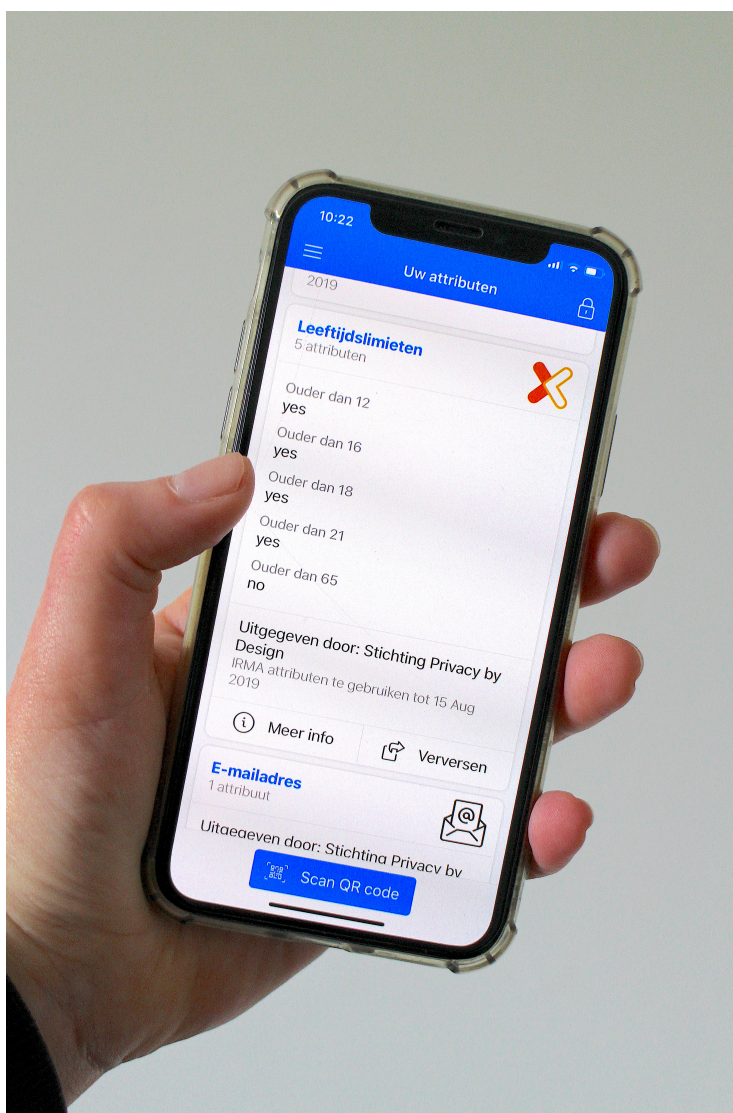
10:22

Uw attributen

2019

Leeftijdslimieten
5 attributen

Ouder dan 12
yes

Ouder dan 16
yes

Ouder dan 18
yes

Ouder dan 21
yes

Ouder dan 65
no

Uitgegeven door: Stichting Privacy by Design
IRMA attributen te gebruiken tot 15 Aug 2019

Meer info

Verversen

E-mailadres
1 attribuut

Uitgegeven door: Stichting Privacy by

Scan QR code